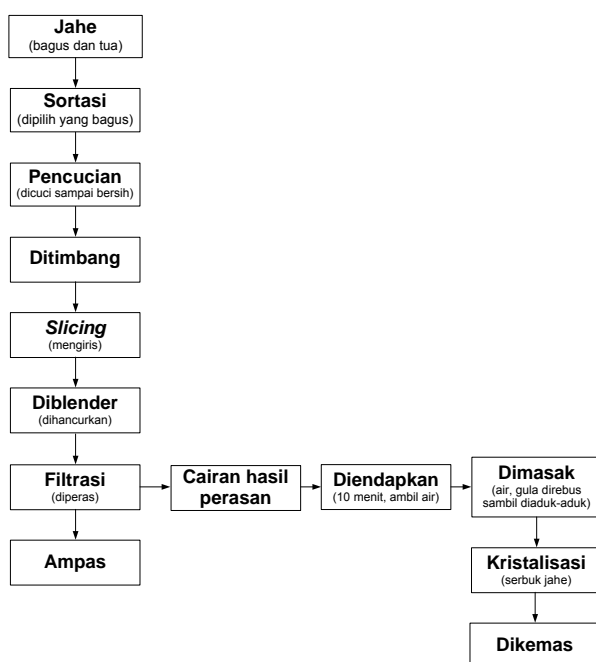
Jahe
(bagus dan tua)

Sortasi
(dipilih yang bagus)

Pencucian
(dicuci sampai bersih)

Ditimbang

*Slicing*
(mengiris)

Diblender
(dihancurkan)

Filtrasi
(diperas)

Ampas

Cairan hasil perasan

Diendapkan
(10 menit, ambil air)

Dimasak
(air, gula direbus sambil diaduk-aduk)

Kristalisasi
(serbuk jahe)

Dikemas